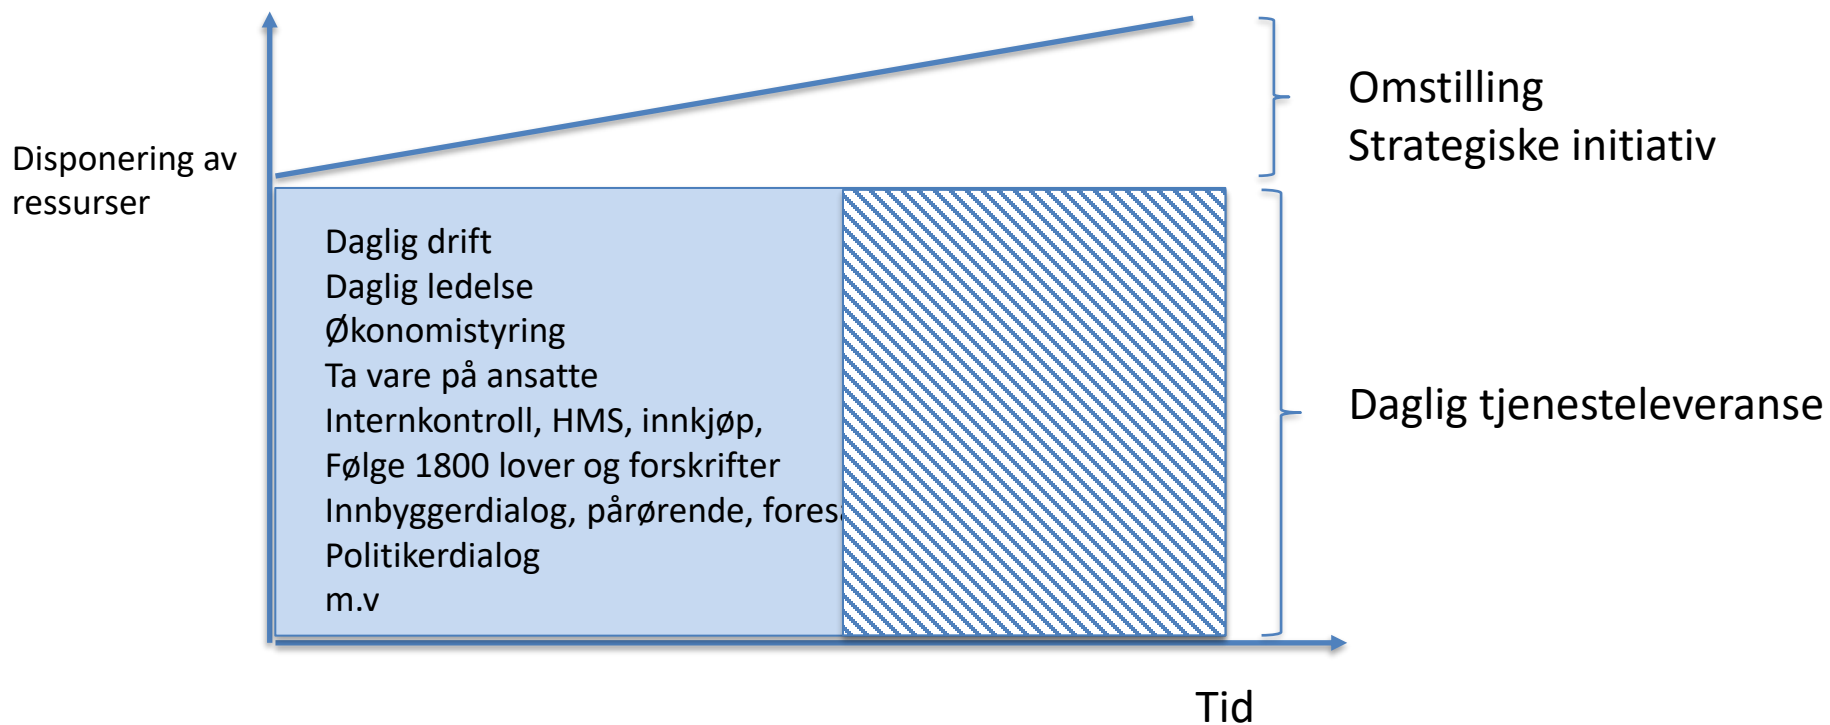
Disponering av ressurser

Daglig drift
Daglig ledelse
Økonomistyring
Ta vare på ansatte
Internkontroll, HMS, innkjøp,
Følge 1800 lover og forskrifter
Innbyggerdialog, pårørende, fores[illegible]
Politikerdialog
m.v

Omstilling
Strategiske initiativ

Daglig tjenesteleveranse

Tid